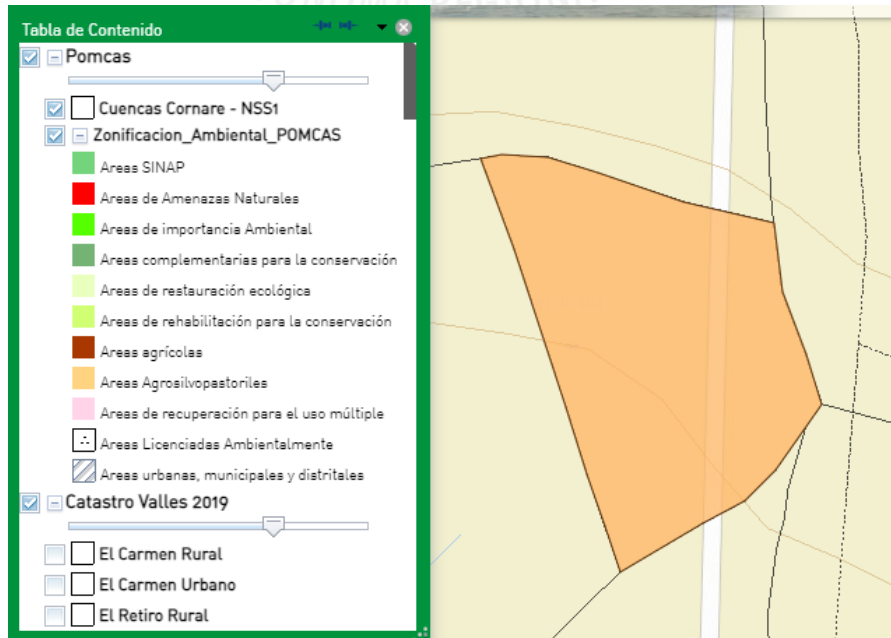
Tabla de Contenido

Pomcas

Cuencas Cornare - NSS1

Zonificacion_Ambiental_POMCAS

Areas SINAP

Areas de Amenazas Naturales

Areas de importancia Ambiental

Areas complementarias para la conservación

Areas de restauración ecológica

Areas de rehabilitación para la conservación

Areas agrícolas

Areas Agrosilvopastoriles

Areas de recuperación para el uso múltiple

Areas Licenciadas Ambientalmente

Areas urbanas, municipales y distritales

Catastro Valles 2019

El Carmen Rural

El Carmen Urbano

El Retiro Rural